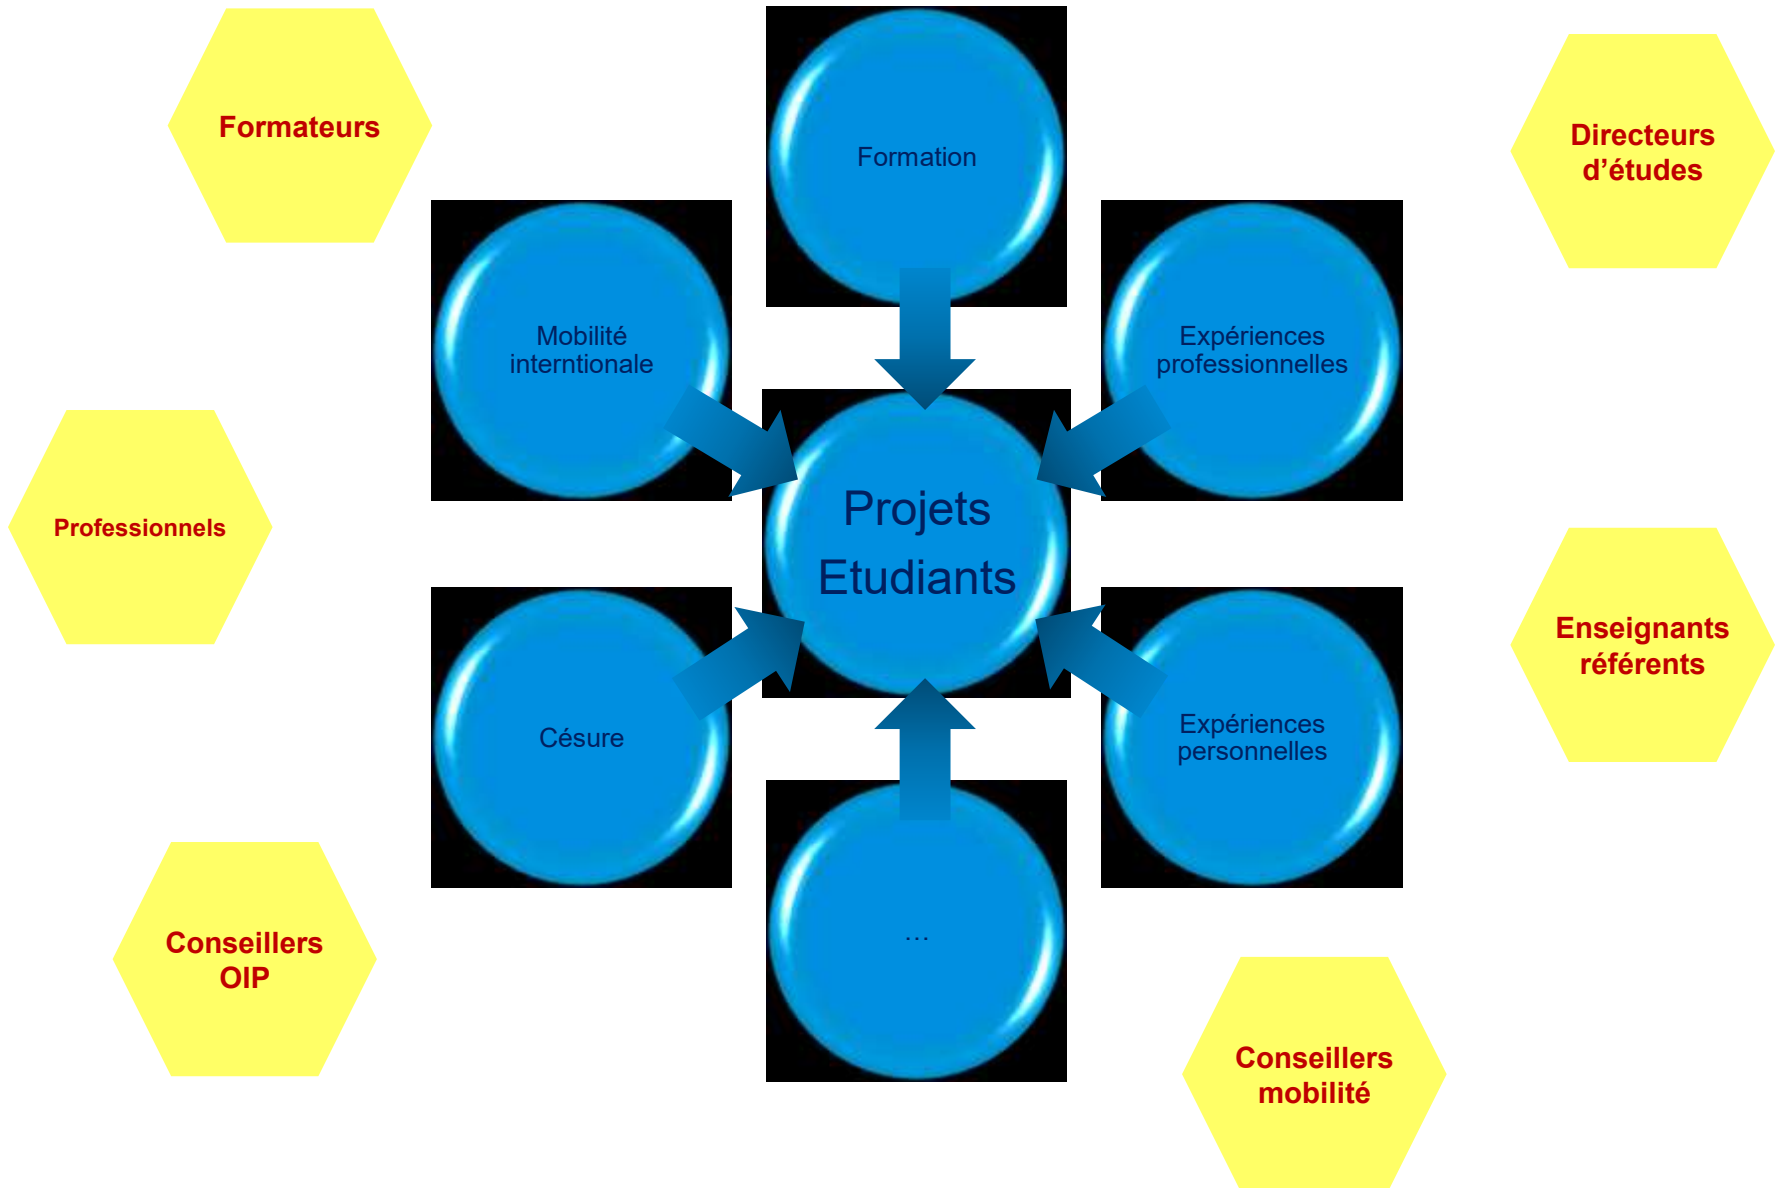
Formateurs

Formation

Directeurs d’études

Mobilité interntionale

Expériences professionnelles

Professionnels

Projets Etudiants

Enseignants référents

Césure

Expériences personnelles

...

Conseillers OIP

Conseillers mobilité